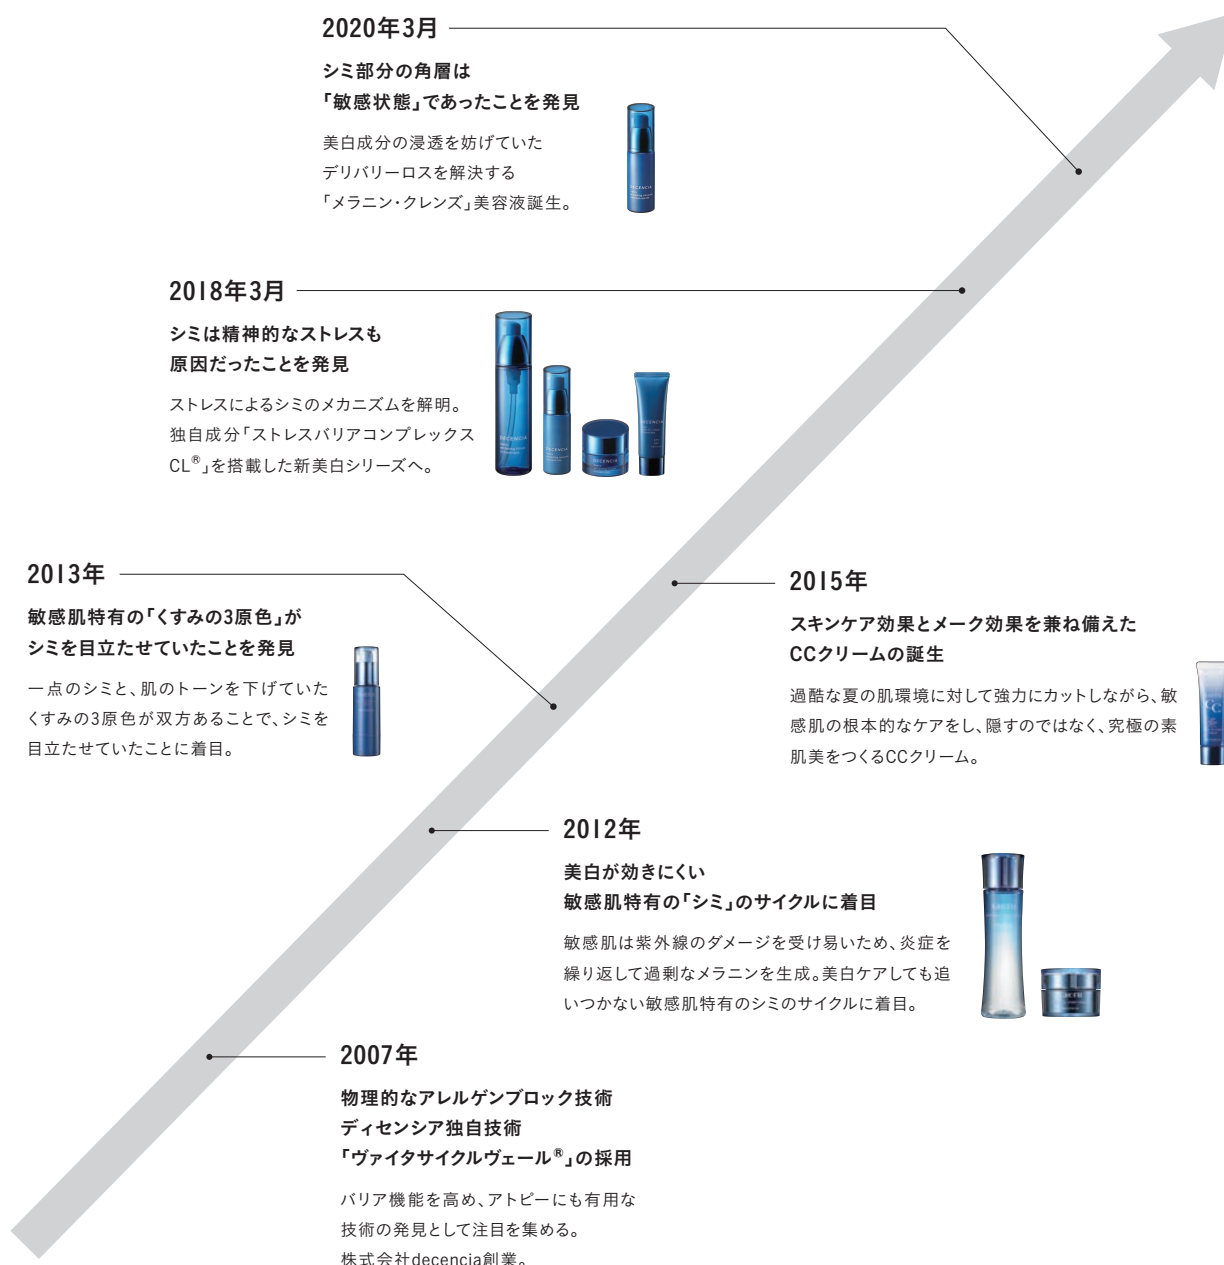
2020年3月

シミ部分の角層は「敏感状態」であったことを発見

美白成分の浸透を妨げていたデリバリーロスを解決する「メラニン・クレンズ」美容液誕生。

2018年3月

シミは精神的なストレスも原因だったことを発見

ストレスによるシミのメカニズムを解明。独自成分「ストレスバリアコンプレックスCL®」を搭載した新美白シリーズへ。

2013年

敏感肌特有の「くすみの3原色」がシミを目立たせていたことを発見

一点のシミと、肌のトーンを下げていたくすみの3原色が双方あることで、シミを目立たせていたことに着目。

2015年

スキンケア効果とメーク効果を兼ね備えたCCクリームの誕生

過酷な夏の肌環境に対して強力にカットしながら、敏感肌の根本的なケアをし、隠すのではなく、究極の素肌美をつくるCCクリーム。

2012年

美白が効きにくい敏感肌特有の「シミ」のサイクルに着目

敏感肌は紫外線のダメージを受け易いため、炎症を繰り返して過剰なメラニンを生成。美白ケアしても追いつかない敏感肌特有のシミのサイクルに着目。

2007年

物理的なアレルゲンブロック技術
ディセンシア独自技術
「ヴァイタサイクルヴェール®」の採用

バリア機能を高め、アトピーにも有用な技術の発見として注目を集める。
株式会社decencia創業。